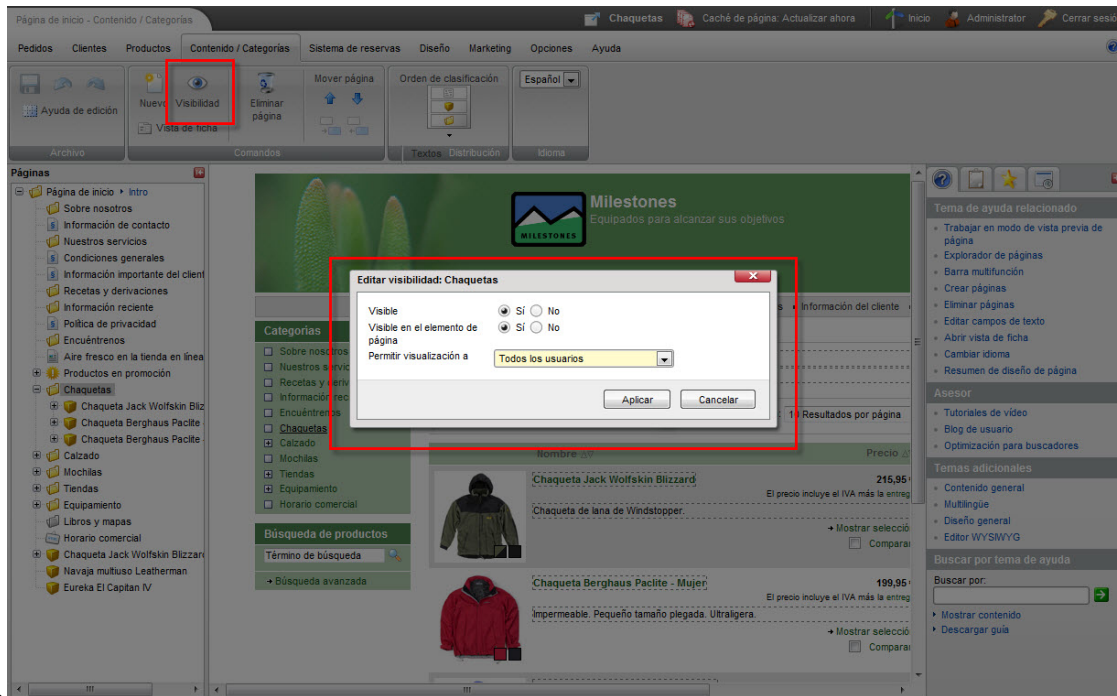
Página de inicio - Contenido / Categorías

Chaquetas  Caché de página: Actualizar ahora  Inicio  Administrator  Cerrar sesió

Pedidos  Clientes  Productos  Contenido / Categorías  Sistema de reservas  Diseño  Marketing  Opciones  Ayuda

Ayuda de edición
Archivo
Nuevo  Visibilidad  Vista de ficha  Eliminar página  Mover página
Comandos
Orden de clasificación
Textos  Distribución
Español
Idioma

Páginas
Página de inicio ▸ Intro
Sobre nosotros
Información de contacto
Nuestros servicios
Condiciones generales
Información importante del client
Recetas y derivaciones
Información reciente
Política de privacidad
Encuéntrenos
Aire fresco en la tienda en línea
Productos en promoción
Chaquetas
Chaqueta Jack Wolfskin Bliz
Chaqueta Berghaus Paclite
Chaqueta Berghaus Paclite
Calzado
Mochilas
Tiendas
Equipamiento
Libros y mapas
Horario comercial
Chaqueta Jack Wolfskin Blizzard
Navaja multiuso Leatherman
Eureka El Capitan IV

MILESTONES
Milestones
Equipados para alcanzar sus objetivos

Editar visibilidad: Chaquetas
Visible  Sí  No
Visible en el elemento de página  Sí  No
Permitir visualización a  Todos los usuarios
Aplicar  Cancelar

Categorías
Sobre nosotros
Nuestros servi
Recetas y deriv
Información rec
Encuéntrenos
Chaquetas
Calzado
Mochilas
Tiendas
Equipamiento
Horario comercial

Búsqueda de productos
Término de búsqueda
▸ Búsqueda avanzada

s ▸ Información del cliente
10 Resultados por página
Nombre  Precio
Chaqueta Jack Wolfskin Blizzard  215,95
El precio incluye el IVA más la entreg
Chaqueta de lana de Windstopper.
▸ Mostrar selecció
Compara
Chaqueta Berghaus Paclite - Mujer  199,95
El precio incluye el IVA más la entreg
Impermeable. Pequeño tamaño plegada. Ultraligera.
▸ Mostrar selecció
Compara

Tema de ayuda relacionado
Trabajar en modo de vista previa de página
Explorador de páginas
Barra multifunción
Crear páginas
Eliminar páginas
Editar campos de texto
Abrir vista de ficha
Cambiar idioma
Resumen de diseño de página
Asesor
Tutoriales de vídeo
Blog de usuario
Optimización para buscadores
Temas adicionales
Contenido general
Multilingüe
Diseño general
Editor WYSIWYG
Buscar por tema de ayuda
Buscar por:
▸ Mostrar contenido
▸ Descargar guía